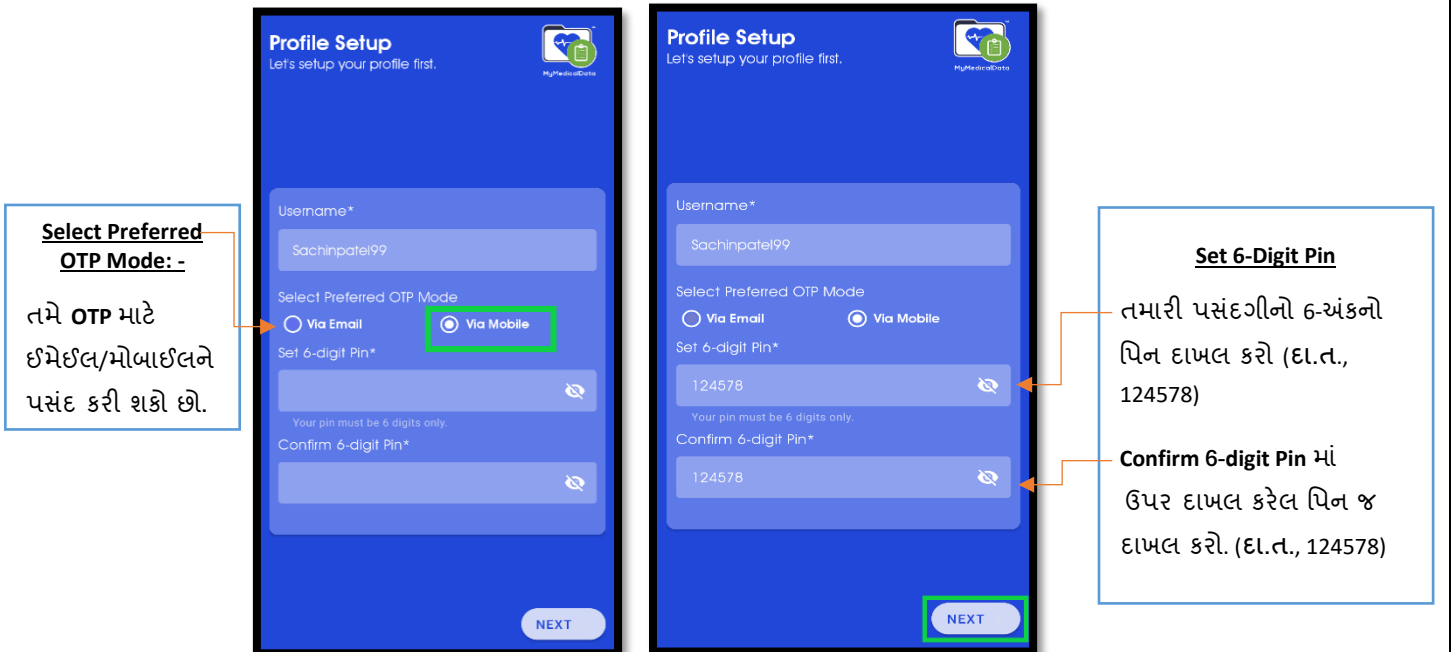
Select Preferred OTP Mode: -

તમે **OTP** માટે ઈમેઈલ/મોબાઈલને પસંદ કરી શકો છો.

Profile Setup
Let's setup your profile first.

MyMedicalData

Username*
Sachinpatel99
Select Preferred OTP Mode
Via Email
Via Mobile
Set 6-digit Pin*
Your pin must be 6 digits only.
Confirm 6-digit Pin*

NEXT

Profile Setup
Let's setup your profile first.

MyMedicalData

Username*
Sachinpatel99
Select Preferred OTP Mode
Via Email
Via Mobile
Set 6-digit Pin*
124578
Your pin must be 6 digits only.
Confirm 6-digit Pin*
124578

NEXT

Set 6-Digit Pin

તમારી પસંદગીનો 6-અંકનો પિન દાખલ કરો (દા.ત., 124578)

**Confirm 6-digit Pin** માં ઉપર દાખલ કરેલ પિન જ દાખલ કરો. (દા.ત., 124578)